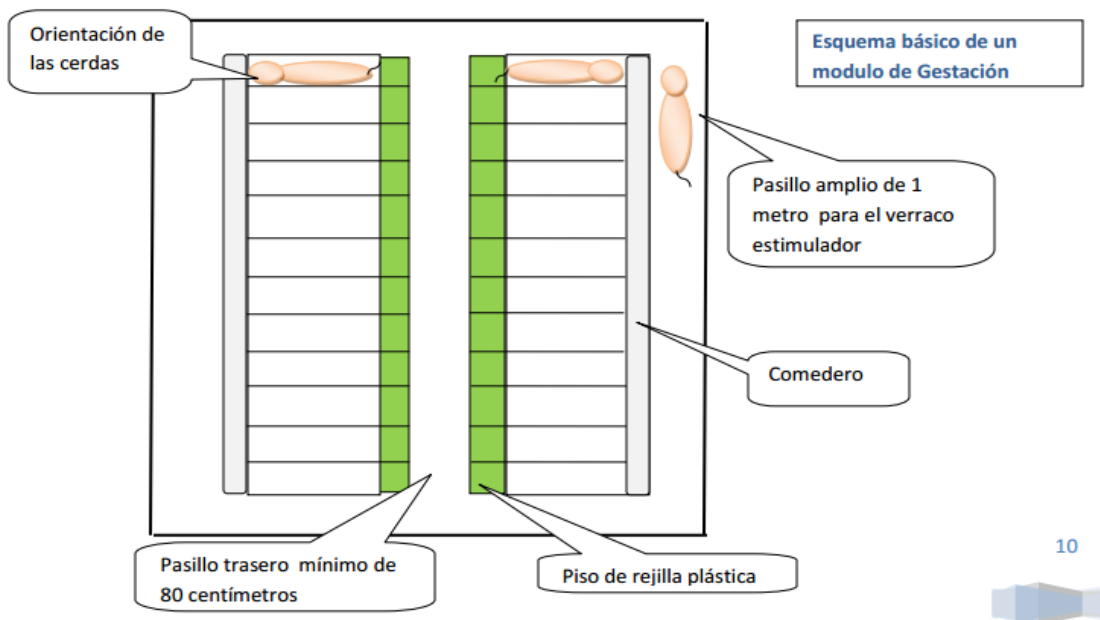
Orientación de las cerdas

Esquema básico de un modulo de Gestación

Pasillo amplio de 1 metro para el verraco estimulador

Comedero

Pasillo trasero mínimo de 80 centímetros

Piso de rejilla plástica

10